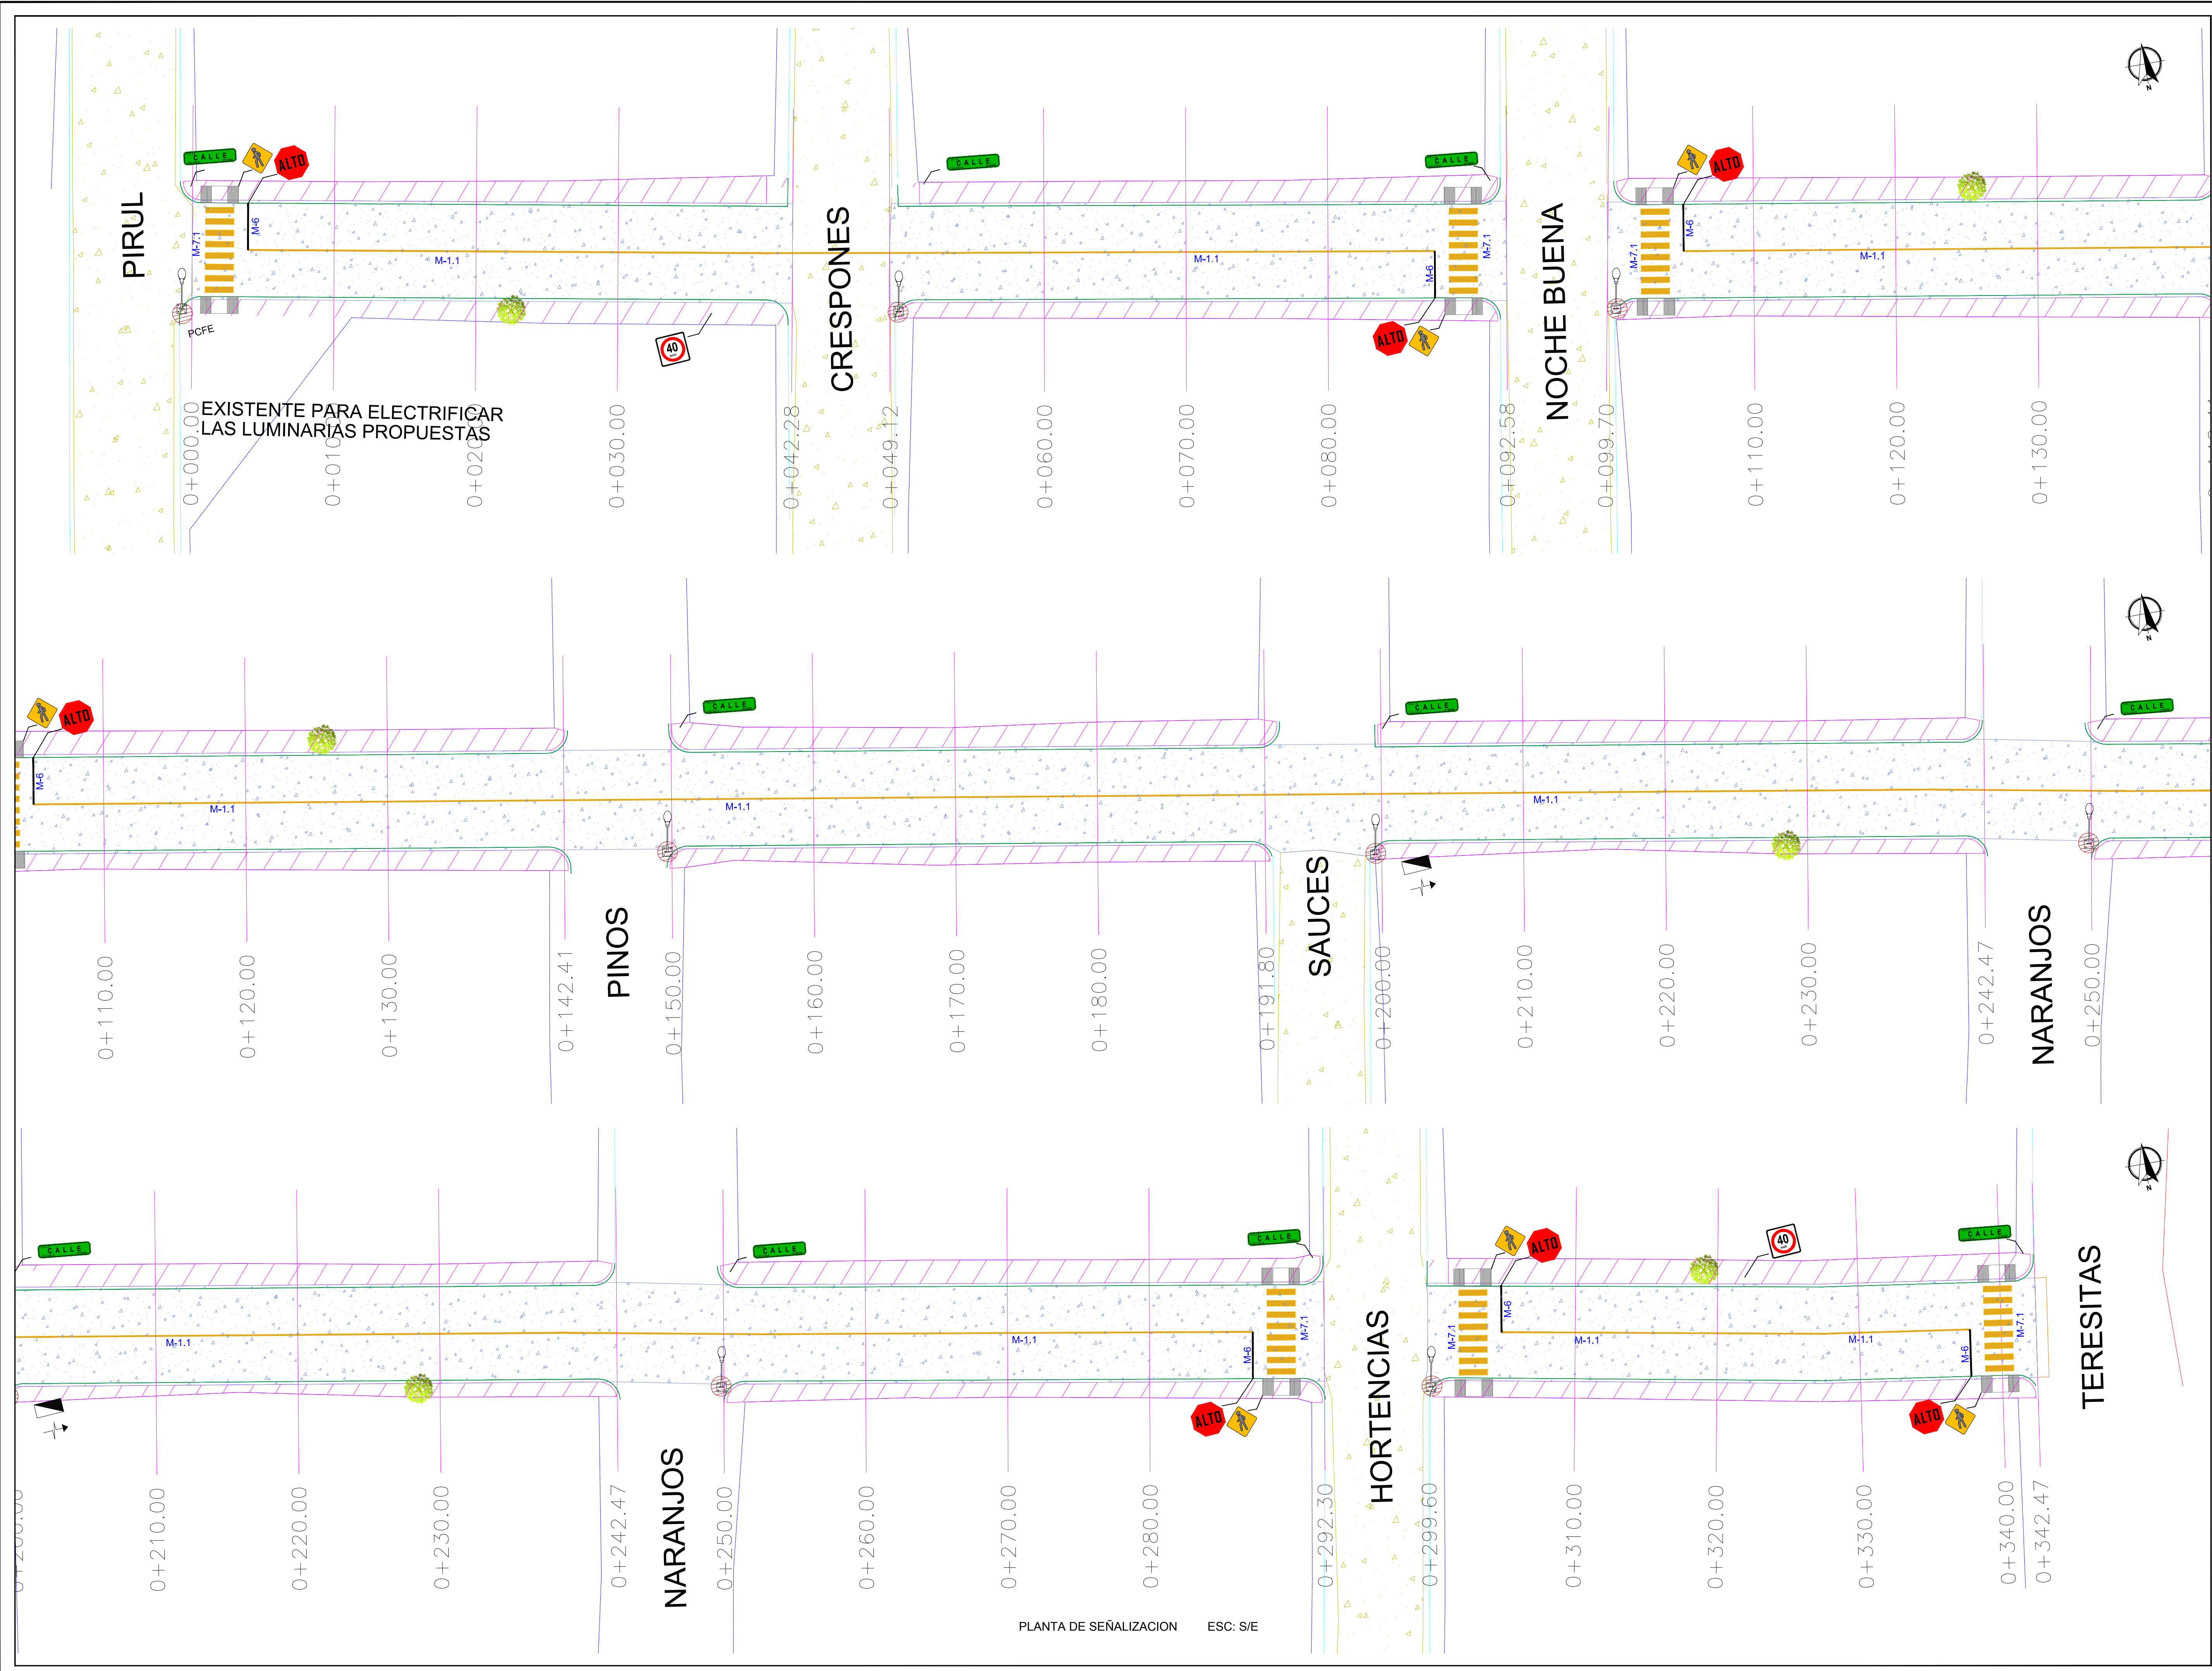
CALLE ALTO
PIRUL
M-7.1
M-6
M-1.1
PCFE
40
CALLE
CRESPONES
M-1.1
CALLE
M-6
M-7.1
ALTO
NOCHE BUENA
ALTO
M-7.1
M-6
M-1.1
EXISTENTE PARA ELECTRIFICAR LAS LUMINARIAS PROPUESTAS
0+000.00
0+010
0+020
0+030.00
0+042.28
0+049.12
0+060.00
0+070.00
0+080.00
0+092.58
0+099.70
0+110.00
0+120.00
0+130.00

ALTO
M-6
M-1.1
CALLE
M-1.1
CALLE
M-1.1
CALLE
0+110.00
0+120.00
0+130.00
0+142.41
PINOS
0+150.00
0+160.00
0+170.00
0+180.00
0+191.80
SAUCES
0+200.00
0+210.00
0+220.00
0+230.00
0+242.47
NARANJOS
0+250.00

CALLE
M-1.1
CALLE
M-1.1
CALLE
M-6
M-7.1
ALTO
ALTO
40
CALLE
M-7.1
M-6
M-1.1
M-1.1
M-6
M-7.1
ALTO
0+200.00
0+210.00
0+220.00
0+230.00
0+242.47
NARANJOS
0+250.00
0+260.00
0+270.00
0+280.00
0+292.30
HORTENCIAS
0+299.60
0+310.00
0+320.00
0+330.00
0+340.00
0+342.47
TERESITAS
PLANTA DE SEÑALIZACION ESC: S/E